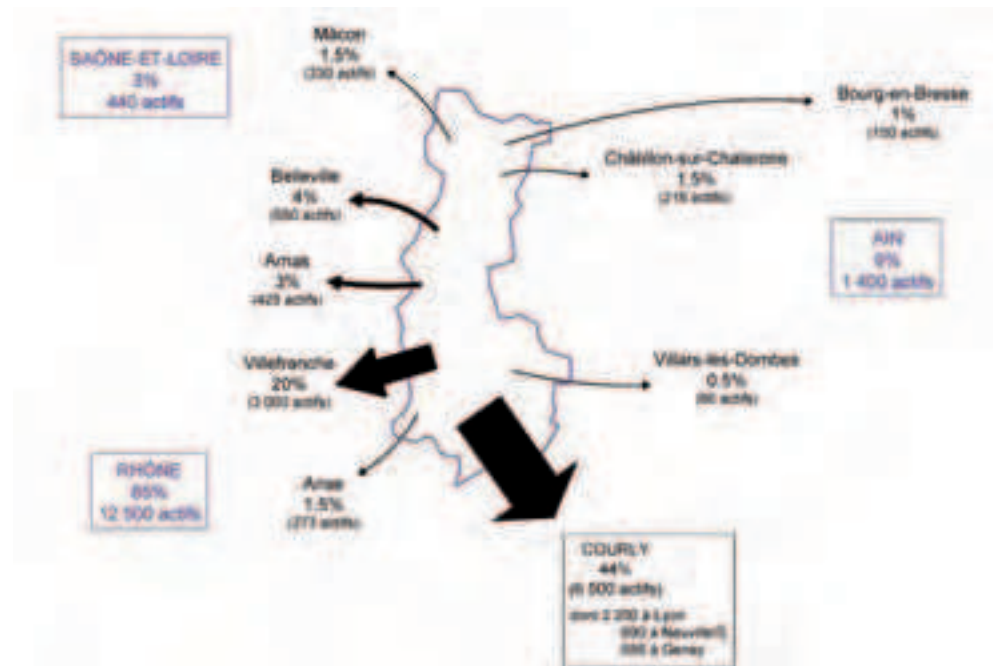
SAÔNE-ET-LOIRE
3%
440 actifs

Mâcon
1.5%
(230 actifs)

Bourg-en-Bresse
1%
(150 actifs)

Belleville
4%
(550 actifs)

Châtillon-sur-Chalaronne
1.5%
(215 actifs)

AIN
9%
1 400 actifs

Arnas
3%
(423 actifs)

Villefranche
20%
(3 000 actifs)

Villars-les-Dombes
0.5%
(80 actifs)

RHÔNE
85%
12 500 actifs

Anse
1.5%
(273 actifs)

COURLY
44%
(6 500 actifs)
dont 2 200 à Lyon
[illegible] à Neuville/S
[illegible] à Genay